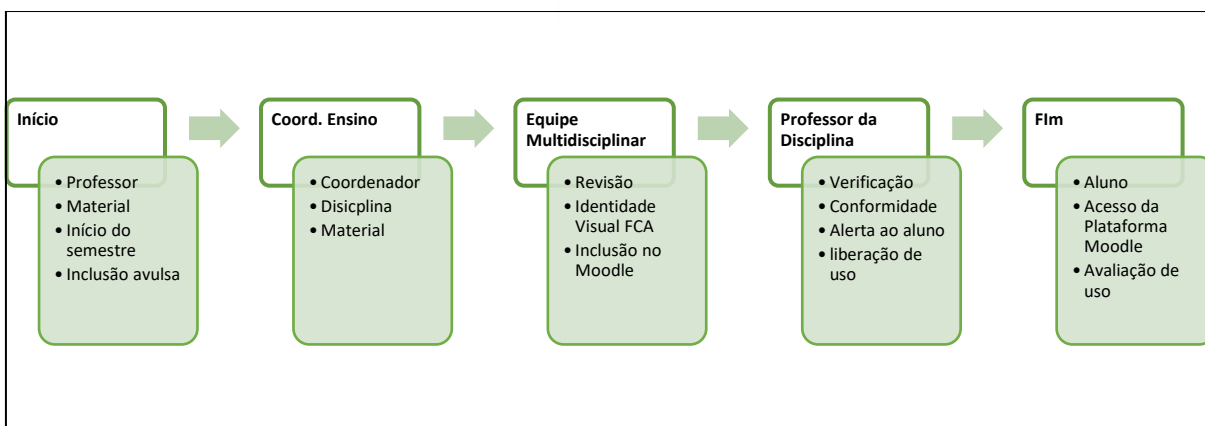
Início

- Professor
- Material
- Início do semestre
- Inclusão avulsa

Coord. Ensino

- Coordenador
- Disicplina
- Material

Equipe Multidisciplinar

- Revisão
- Identidade Visual FCA
- Inclusão no Moodle

Professor da Disciplina

- Verificação
- Conformidade
- Alerta ao aluno
- liberação de uso

FIm

- Aluno
- Acesso da Plataforma Moodle
- Avaliação de uso